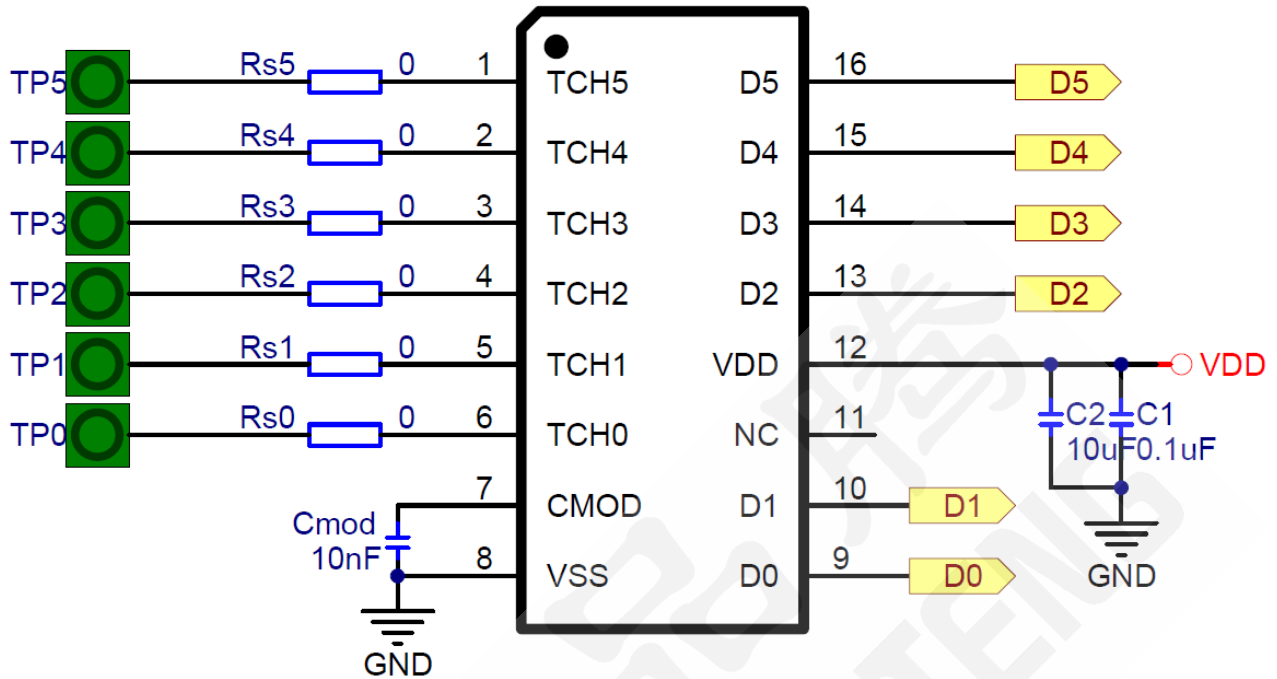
TP5 Rs5 0 1 TCH5 D5 16 D5
TP4 Rs4 0 2 TCH4 D4 15 D4
TP3 Rs3 0 3 TCH3 D3 14 D3
TP2 Rs2 0 4 TCH2 D2 13 D2
TP1 Rs1 0 5 TCH1 VDD 12 VDD
TP0 Rs0 0 6 TCH0 NC 11
C2 C1
10uF 0.1uF
7 CMOD D1 10 D1
Cmod
10nF
8 VSS D0 9 D0
GND
GND